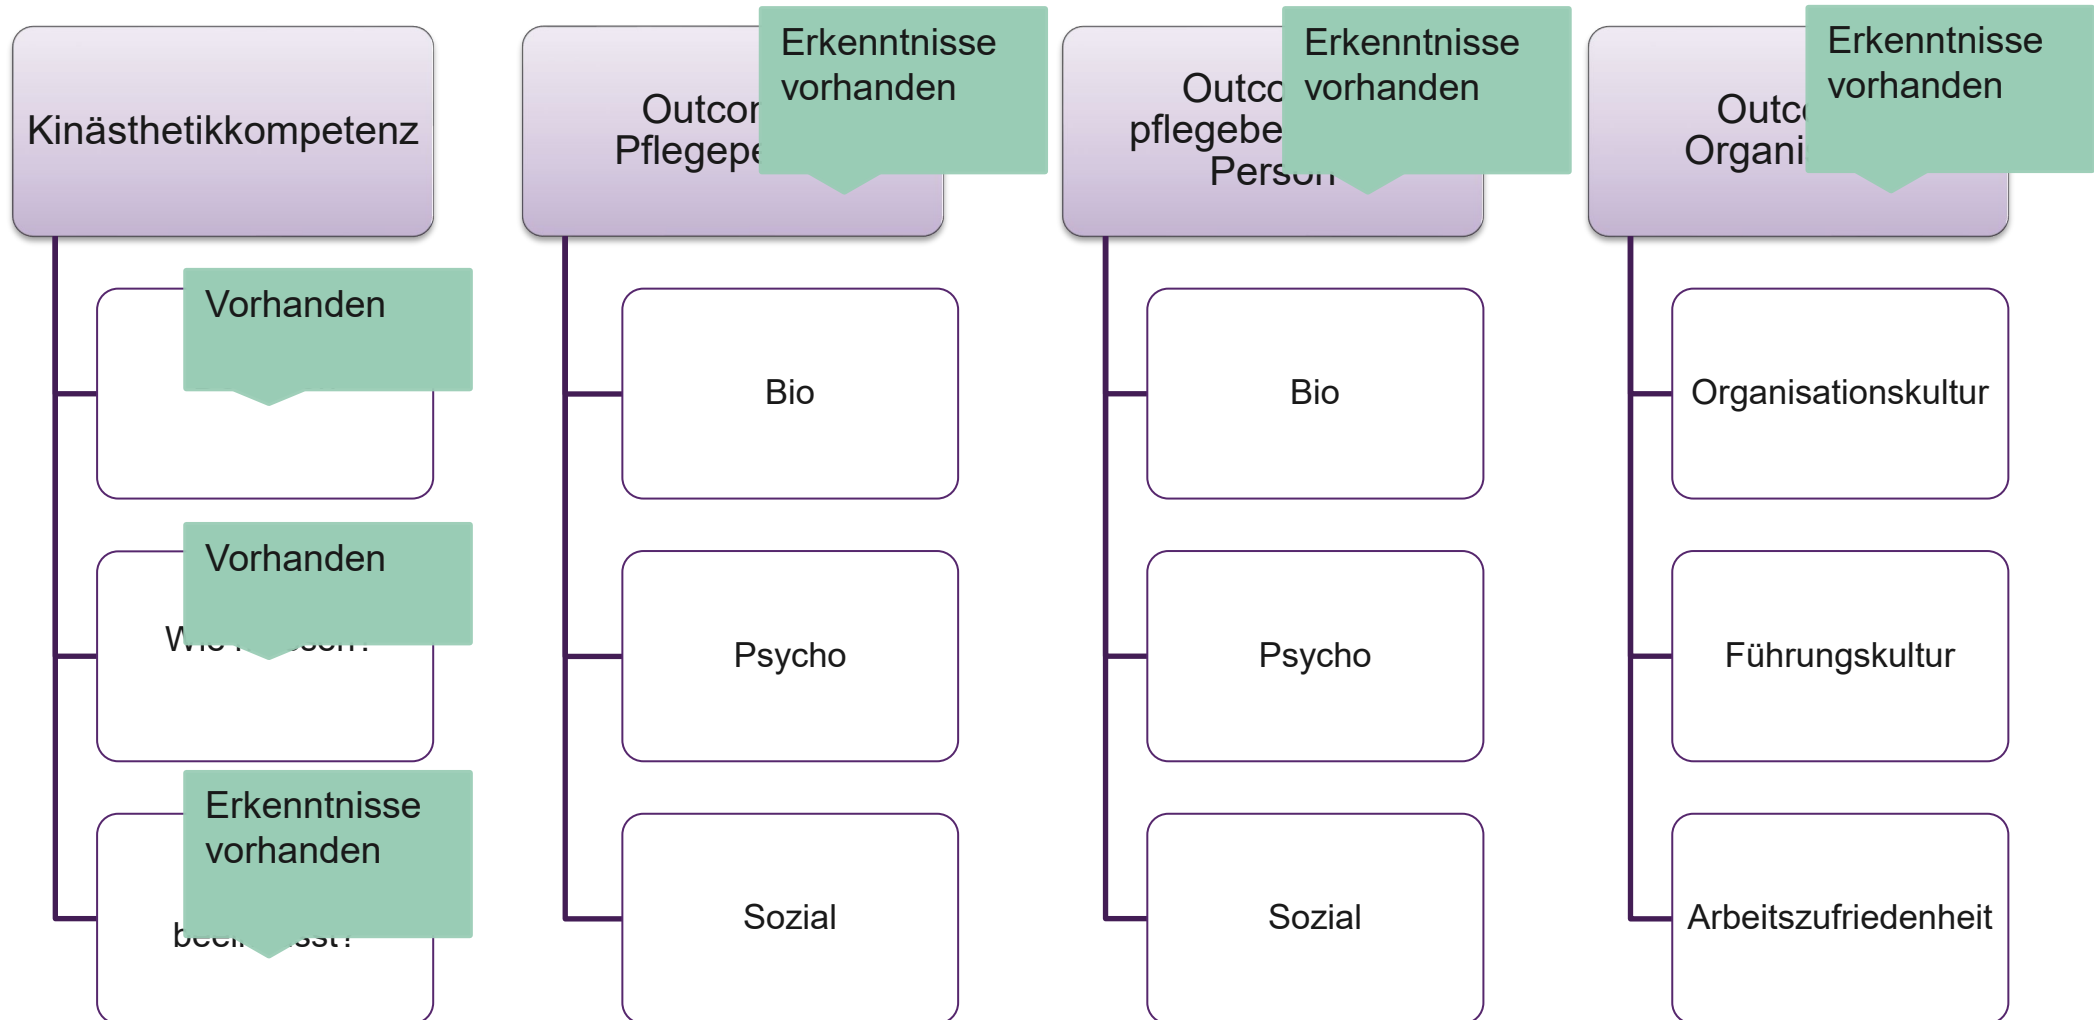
Kinästhetikkompetenz

Vorhanden

Wie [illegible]?

Vorhanden

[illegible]

Erkenntnisse vorhanden

Outco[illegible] Pflegepe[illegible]

Erkenntnisse vorhanden

Bio

Psycho

Sozial

Outco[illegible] pflegebe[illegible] Person

Erkenntnisse vorhanden

Bio

Psycho

Sozial

Outc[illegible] Organi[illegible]

Erkenntnisse vorhanden

Organisationskultur

Führungskultur

Arbeitszufriedenheit